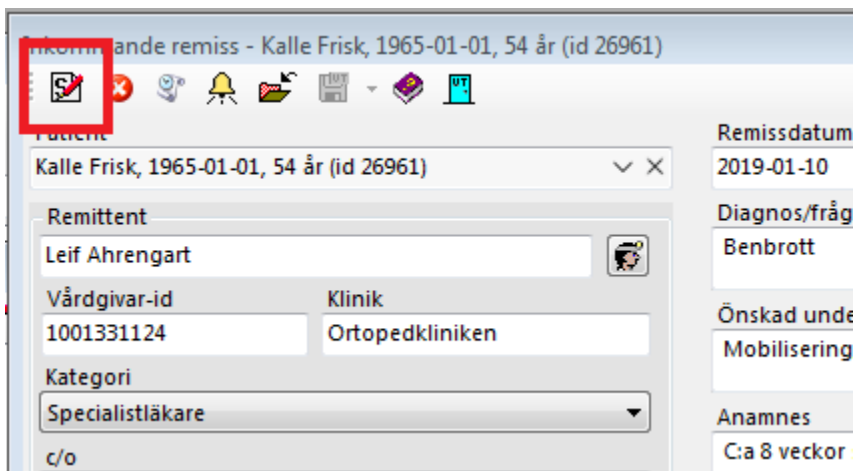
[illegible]ande remiss - Kalle Frisk, 1965-01-01, 54 år (id 26961)

UT

Patient
Kalle Frisk, 1965-01-01, 54 år (id 26961)

Remittent
Leif Ahrengart

Vårdgivar-id
1001331124

Klinik
Ortopedkliniken

Kategori
Specialistläkare

c/o

Remissdatum
2019-01-10

Diagnos/fråg
Benbrott

Önskad unde
Mobilisering

Anamnes
C:a 8 veckor